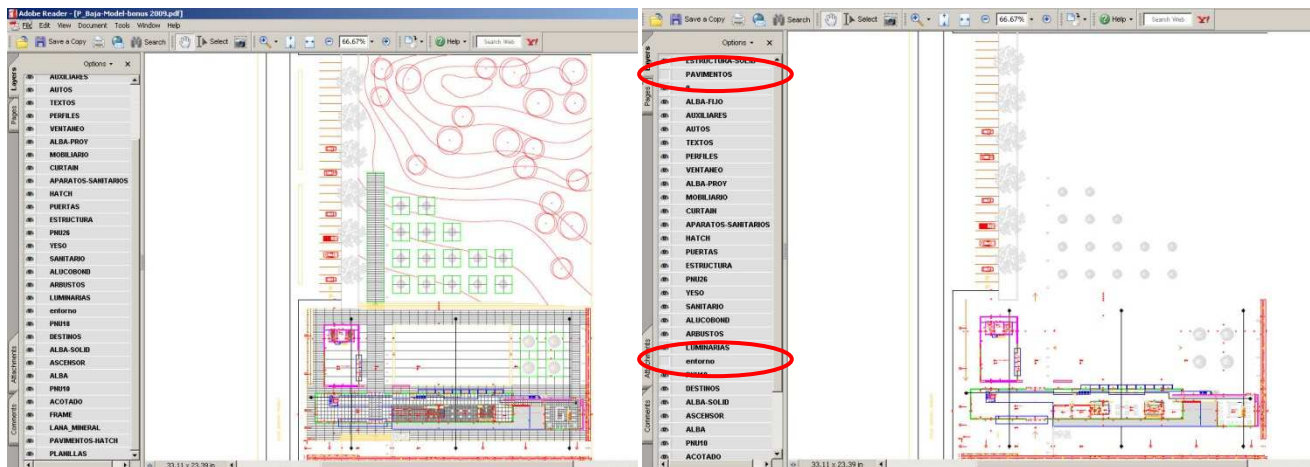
Adobe Reader - [P_Baja-Model-bonus 2009.pdf]
File Edit View Document Tools Window Help
Save a Copy Search Select 66.67% Help Search Web
Options ×
Layers
Pages
Attachments
Comments
AUXILIARES
AUTOS
TEXTOS
PERFILES
VENTANEO
ALBA-PROY
MOBILIARIO
CURTAIN
APARATOS-SANITARIOS
HATCH
PUERTAS
ESTRUCTURA
PNU26
YESO
SANITARIO
ALUCOBOND
ARBUSTOS
LUMINARIAS
entorno
PNU10
DESTINOS
ALBA-SOLID
ASCENSOR
ALBA
PNU10
ACOTADO
FRAME
LANA_MINERAL
PAVIMENTOS-HATCH
PLANILLAS
33.11 x 23.39 in

Save a Copy Search Select 66.67% Help Search Web
Options ×
Layers
Pages
Attachments
Comments
ESTRUCTURA-SOLID
PAVIMENTOS
0
ALBA-FIJO
AUXILIARES
AUTOS
TEXTOS
PERFILES
VENTANEO
ALBA-PROY
MOBILIARIO
CURTAIN
APARATOS-SANITARIOS
HATCH
PUERTAS
ESTRUCTURA
PNU26
YESO
SANITARIO
ALUCOBOND
ARBUSTOS
LUMINARIAS
entorno
PNU10
DESTINOS
ALBA-SOLID
ASCENSOR
ALBA
PNU10
ACOTADO
33.11 x 23.39 in